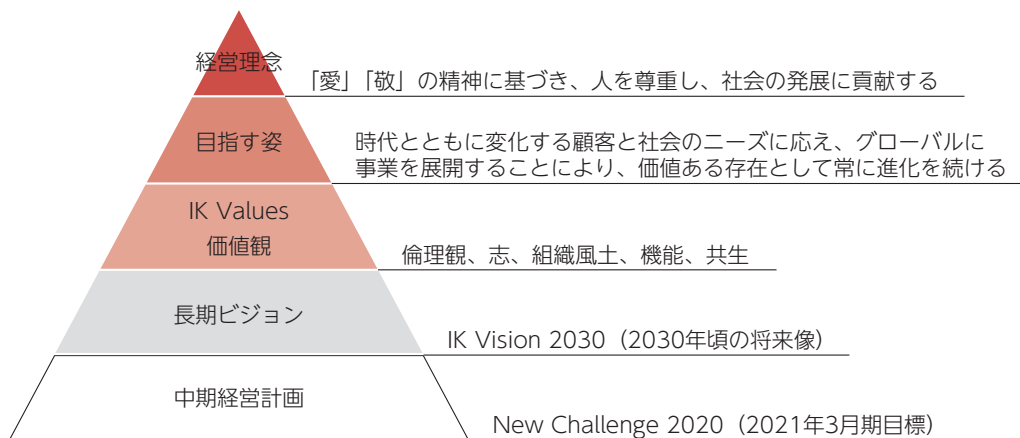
経営理念

「愛」「敬」の精神に基づき、人を尊重し、社会の発展に貢献する

目指す姿

時代とともに変化する顧客と社会のニーズに応え、グローバルに事業を展開することにより、価値ある存在として常に進化を続ける

IK Values
価値観

倫理観、志、組織風土、機能、共生

長期ビジョン

IK Vision 2030（2030年頃の将来像）

中期経営計画

New Challenge 2020（2021年3月期目標）